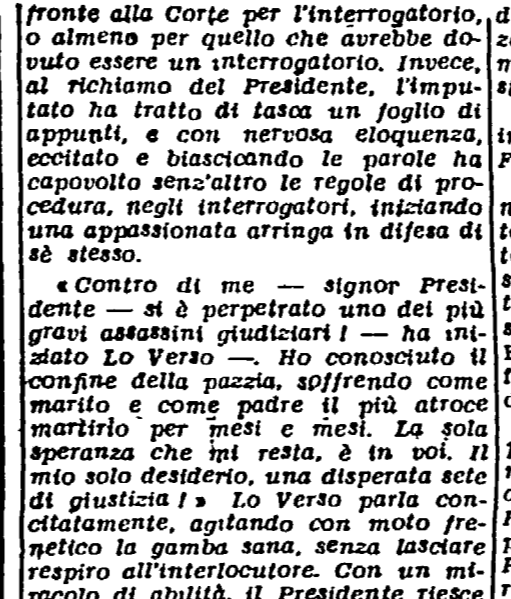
fronte alla Corte per l'interrogatorio, o almeno per quello che avrebbe dovuto essere un interrogatorio. Invece, al richiamo del Presidente, l'imputato ha tratto di tasca un foglio di appunti, e con nervosa eloquenza, eccitato e biascicando le parole ha capovolto senz'altro le regole di procedura, negli interrogatori, iniziando una appassionata arringa in difesa di sè stesso.

«Contro di me — signor Presidente — si è perpetrato uno dei più gravi assassini giudiziari! — ha iniziato Lo Verso —. Ho conosciuto il confine della pazzia, soffrendo come marito e come padre il più atroce martirio per mesi e mesi. La sola speranza che mi resta, è in voi. Il mio solo desiderio, una disperata sete di giustizia!» Lo Verso parla concitatamente, agitando con moto frenetico la gamba sana, senza lasciare respiro all'interlocutore. Con un miracolo di abilità, il Presidente riesce

d
ze
m
si

in
F

n
te
lo
t
s
F
fi
c

I
c
F
p
F
I